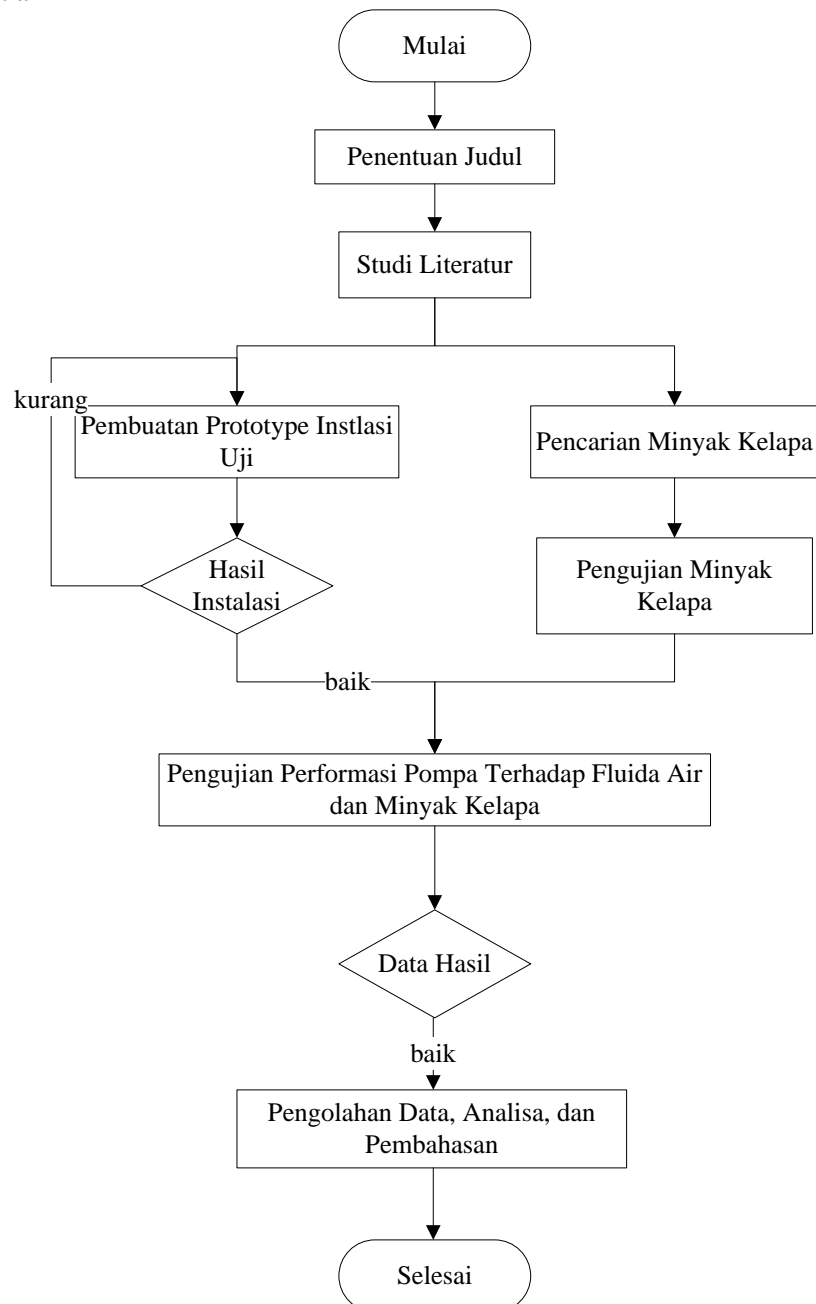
Mulai

Penentuan Judul

Studi Literatur

kurang

Pembuatan Prototype Instlasi Uji

Pencarian Minyak Kelapa

Hasil Instalasi

Pengujian Minyak Kelapa

baik

Pengujian Performasi Pompa Terhadap Fluida Air dan Minyak Kelapa

Data Hasil

baik

Pengolahan Data, Analisa, dan Pembahasan

Selesai